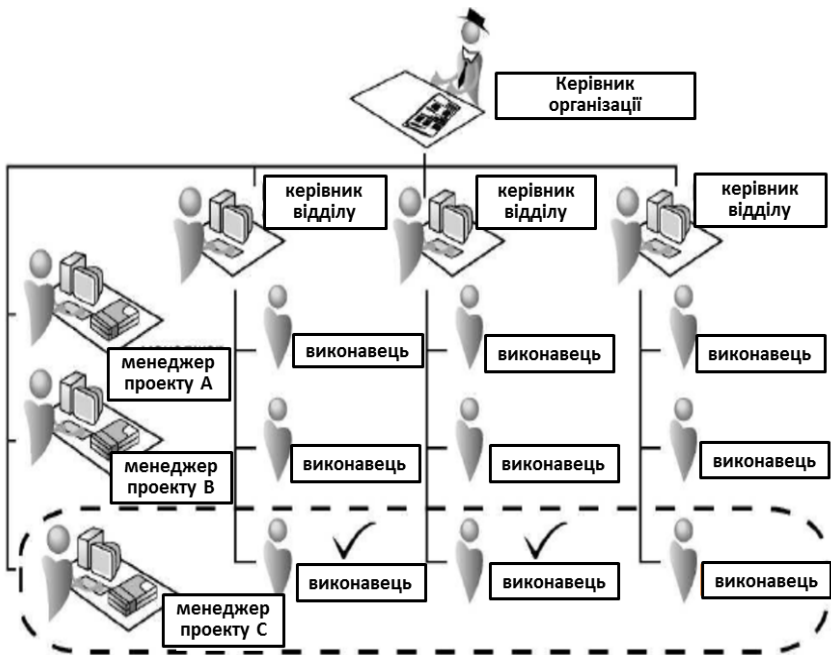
Керівник організації

керівник відділу

керівник відділу

керівник відділу

менеджер проекту А

виконавець

виконавець

виконавець

менеджер проекту В

виконавець

виконавець

виконавець

✓

✓

виконавець

виконавець

виконавець

менеджер проекту С